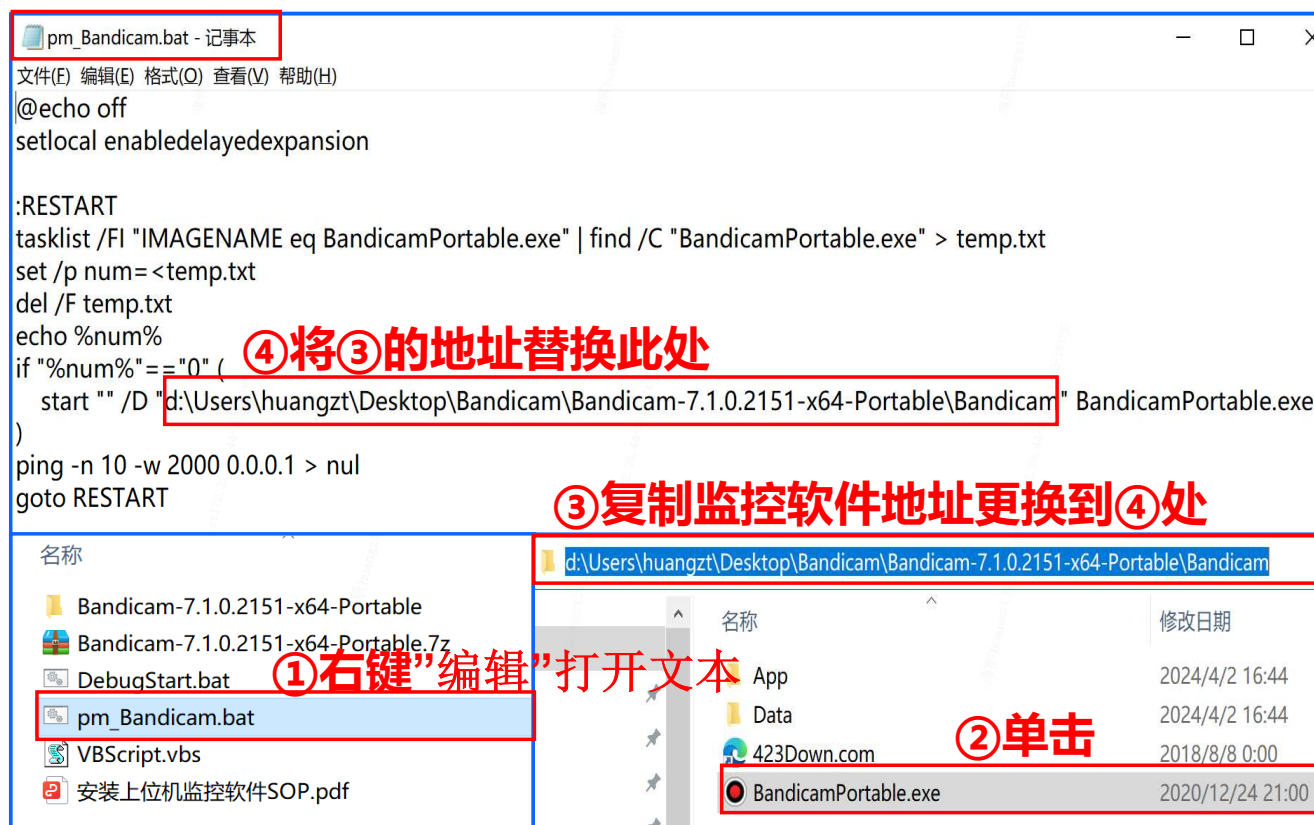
pm_Bandicam.bat - 记事本

文件(F) 编辑(E) 格式(O) 查看(V) 帮助(H)

@echo off
setlocal enabledelayedexpansion

:RESTART
tasklist /FI "IMAGENAME eq BandicamPortable.exe" | find /C "BandicamPortable.exe" > temp.txt
set /p num=<temp.txt
del /F temp.txt
echo %num%
if "%num%"=="0" (
start "" /D "d:\Users\huangzt\Desktop\Bandicam\Bandicam-7.1.0.2151-x64-Portable\Bandicam" BandicamPortable.exe
)
ping -n 10 -w 2000 0.0.0.1 > nul
goto RESTART

④将③的地址替换此处

③复制监控软件地址更换到④处

名称
Bandicam-7.1.0.2151-x64-Portable
Bandicam-7.1.0.2151-x64-Portable.7z
DebugStart.bat
pm_Bandicam.bat
VBScript.vbs
安装上位机监控软件SOP.pdf

①右键"编辑"打开文本

d:\Users\huangzt\Desktop\Bandicam\Bandicam-7.1.0.2151-x64-Portable\Bandicam

| 名称 | 修改日期 |
|---|---|
| App | 2024/4/2 16:44 |
| Data | 2024/4/2 16:44 |
| 423Down.com | 2018/8/8 0:00 |
| BandicamPortable.exe | 2020/12/24 21:00 |

②单击